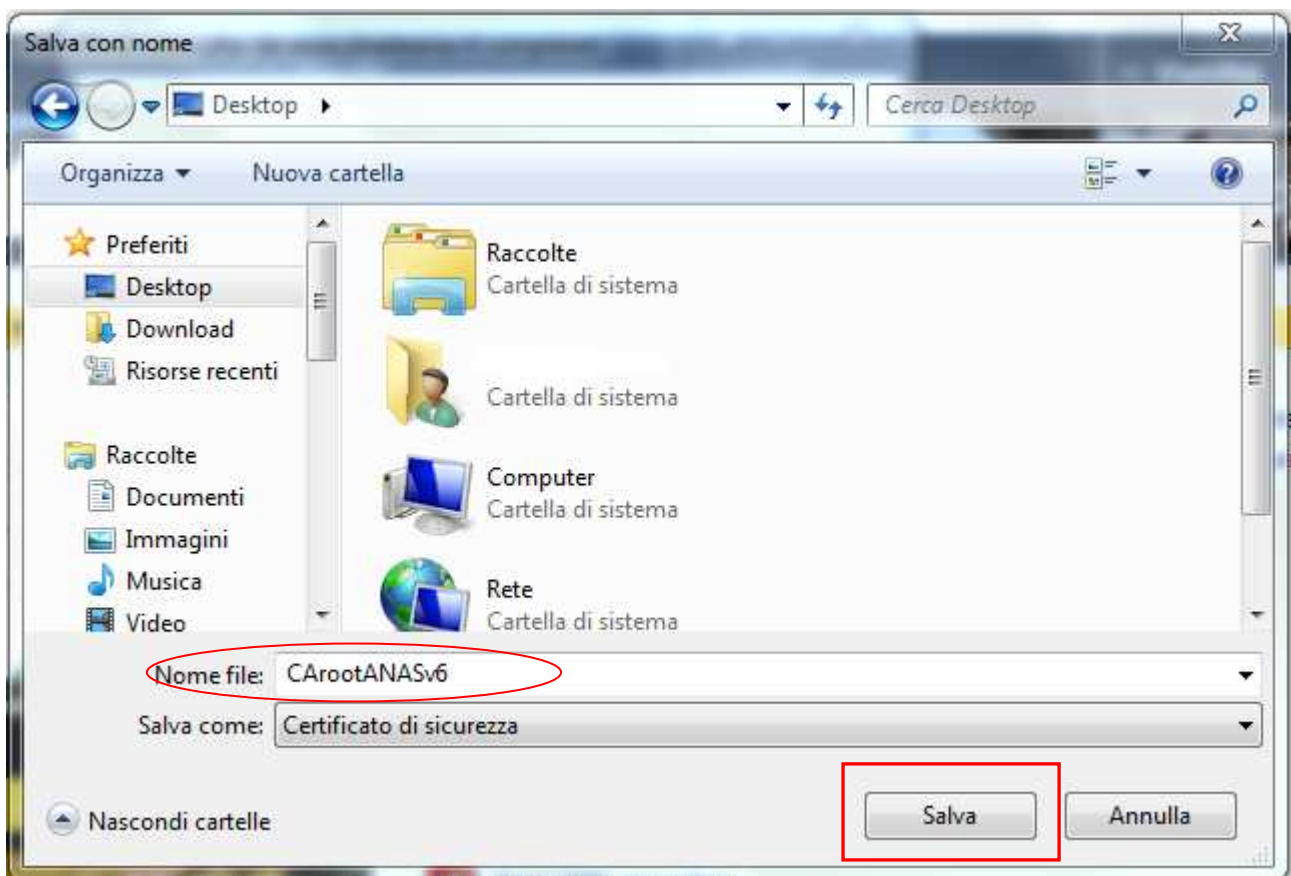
Salva con nome

Desktop ▸

Cerca Desktop

Organizza ▾ Nuova cartella

Preferiti
Desktop
Download
Risorse recenti

Raccolte
Documenti
Immagini
Musica
Video

Raccolte
Cartella di sistema

Cartella di sistema

Computer
Cartella di sistema

Rete
Cartella di sistema

Nome file: CArootANASv6

Salva come: Certificato di sicurezza

Nascondi cartelle

Salva

Annulla